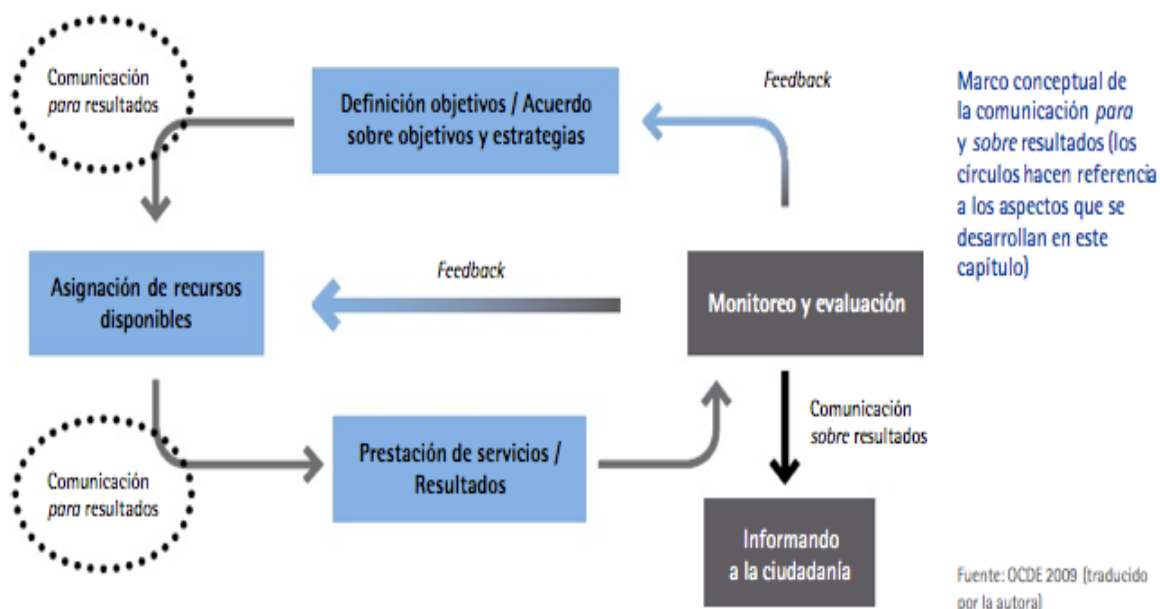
Comunicación *para* resultados

Definición objetivos / Acuerdo sobre objetivos y estrategias

Feedback

Marco conceptual de la comunicación *para* y *sobre* resultados (los círculos hacen referencia a los aspectos que se desarrollan en este capítulo)

Asignación de recursos disponibles

Feedback

Monitoreo y evaluación

Comunicación *sobre* resultados

Comunicación *para* resultados

Prestación de servicios / Resultados

Informando a la ciudadanía

Fuente: OCDE 2009 (traducido por la autora)